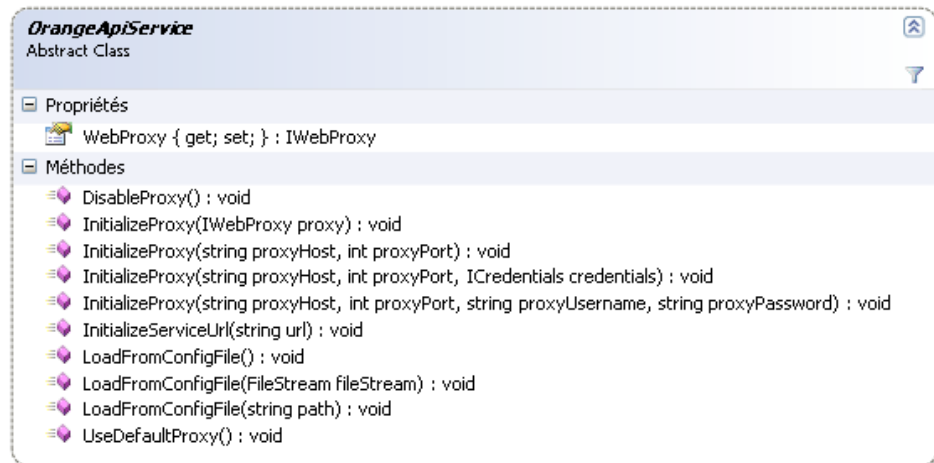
*OrangeApiService*
Abstract Class

⊟ Propriétés

WebProxy { get; set; } : IWebProxy

⊟ Méthodes

DisableProxy() : void
InitializeProxy(IWebProxy proxy) : void
InitializeProxy(string proxyHost, int proxyPort) : void
InitializeProxy(string proxyHost, int proxyPort, ICredentials credentials) : void
InitializeProxy(string proxyHost, int proxyPort, string proxyUsername, string proxyPassword) : void
InitializeServiceUrl(string url) : void
LoadFromConfigFile() : void
LoadFromConfigFile(FileStream fileStream) : void
LoadFromConfigFile(string path) : void
UseDefaultProxy() : void